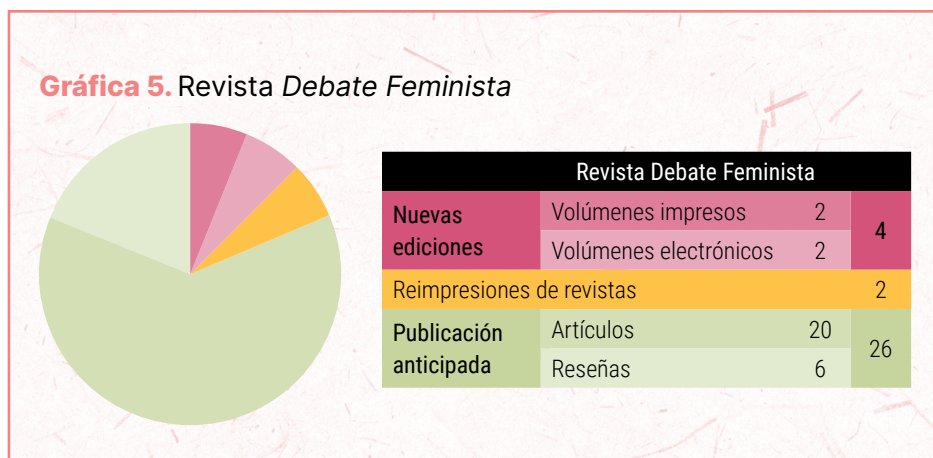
**Gráfica 5.** Revista *Debate Feminista*

| Revista Debate Feminista | | | |
|---|---|---|---|
| Nuevas ediciones | Volúmenes impresos | 2 | 4 |
| | Volúmenes electrónicos | 2 | |
| Reimpresiones de revistas | | | 2 |
| Publicación anticipada | Artículos | 20 | 26 |
| | Reseñas | 6 | |